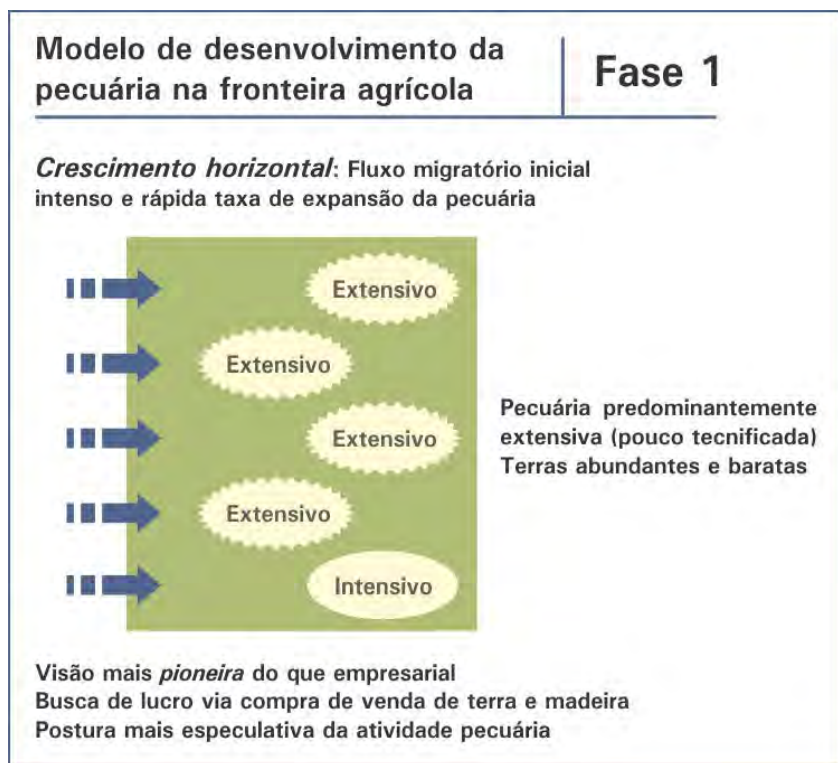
Modelo de desenvolvimento da pecuária na fronteira agrícola

Fase 1

*Crescimento horizontal*: Fluxo migratório inicial intenso e rápida taxa de expansão da pecuária

Extensivo

Extensivo

Extensivo

Extensivo

Intensivo

Pecuária predominantemente extensiva (pouco tecnificada)
Terras abundantes e baratas

Visão mais *pioneira* do que empresarial
Busca de lucro via compra de venda de terra e madeira
Postura mais especulativa da atividade pecuária